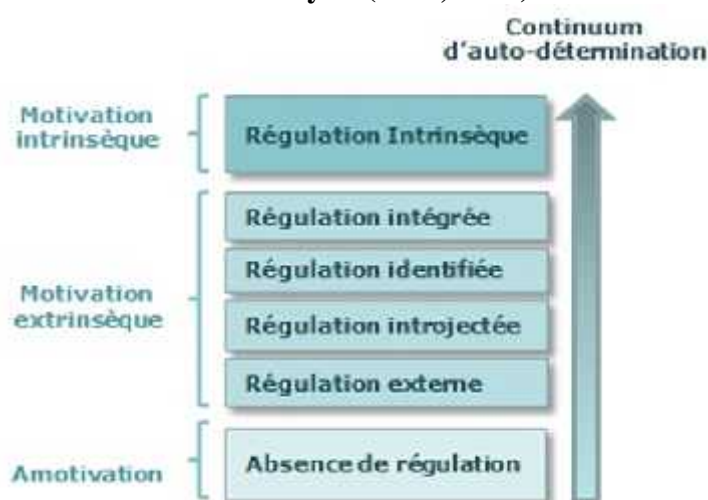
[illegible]

Continuum
d'auto-détermination

Motivation intrinsèque

Régulation Intrinsèque

Régulation intégrée

Régulation identifiée

Motivation extrinsèque

Régulation introjectée

Régulation externe

Amotivation

Absence de régulation